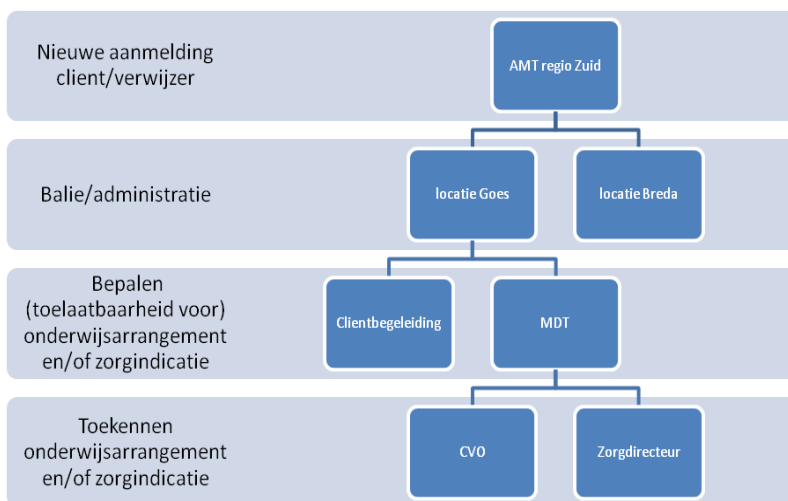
Nieuwe aanmelding client/verwijzer

AMT regio Zuid

Balie/administratie

locatie Goes

locatie Breda

Bepalen (toelaatbaarheid voor) onderwijsarrangement en/of zorgindicatie

Clientbegeleiding

MDT

Toekennen onderwijsarrangement en/of zorgindicatie

CVO

Zorgdirecteur